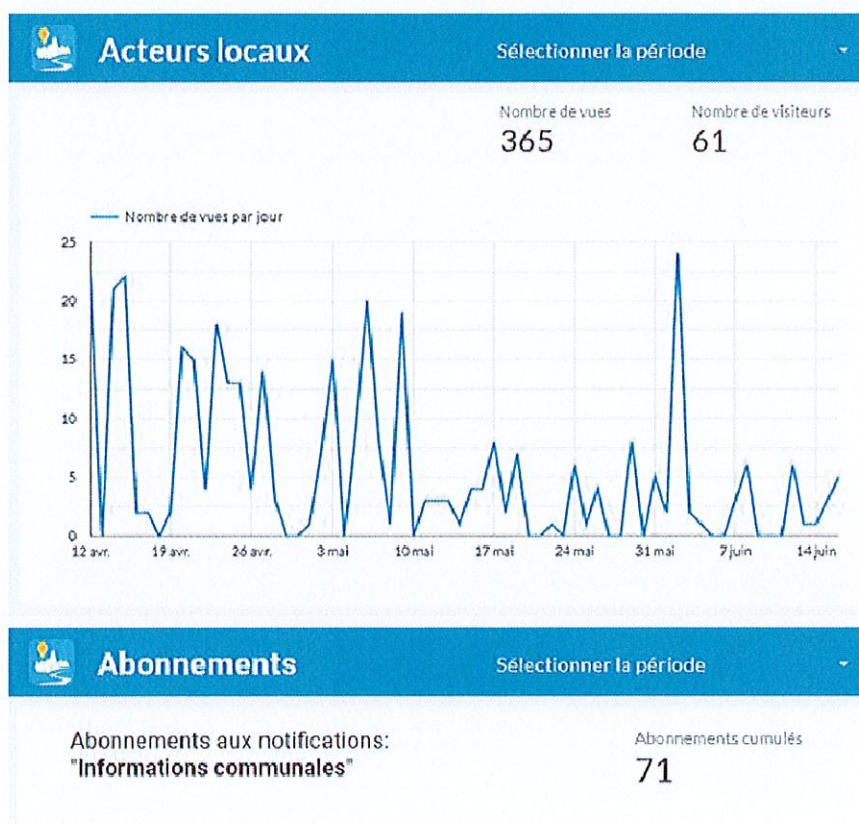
Acteurs locaux

Sélectionner la période

Nombre de vues
365

Nombre de visiteurs
61

Nombre de vues par jour

25
20
15
10
5
0

12 avr.
19 avr.
26 avr.
3 mai
10 mai
17 mai
24 mai
31 mai
7 juin
14 juin

Abonnements

Sélectionner la période

Abonnements aux notifications:
"Informations communales"

Abonnements cumulés
71